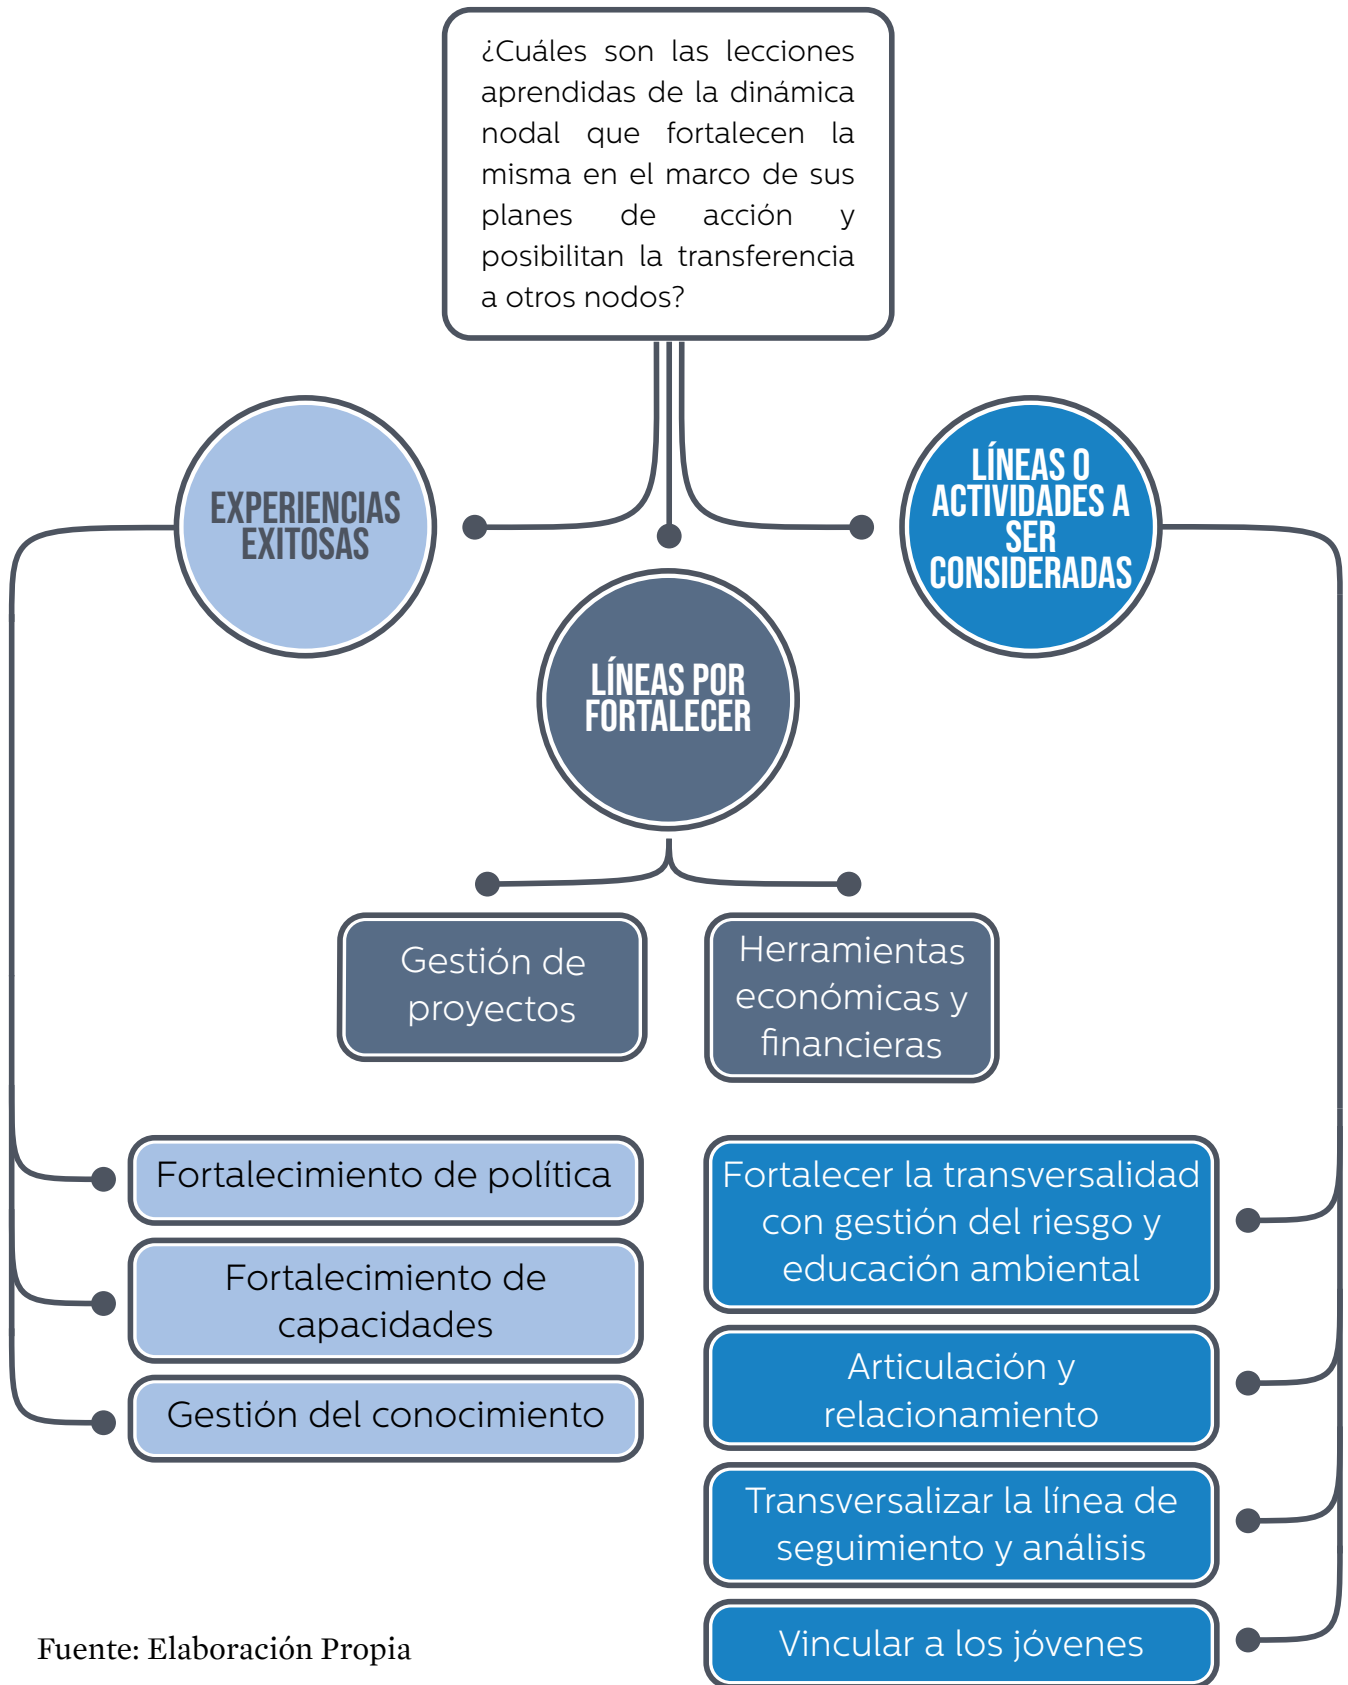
¿Cuáles son las lecciones aprendidas de la dinámica nodal que fortalecen la misma en el marco de sus planes de acción y posibilitan la transferencia a otros nodos?

EXPERIENCIAS EXITOSAS

LÍNEAS POR FORTALECER

LÍNEAS O ACTIVIDADES A SER CONSIDERADAS

Gestión de proyectos

Herramientas económicas y financieras

Fortalecimiento de política

Fortalecimiento de capacidades

Gestión del conocimiento

Fortalecer la transversalidad con gestión del riesgo y educación ambiental

Articulación y relacionamiento

Transversalizar la línea de seguimiento y análisis

Vincular a los jóvenes

Fuente: Elaboración Propia